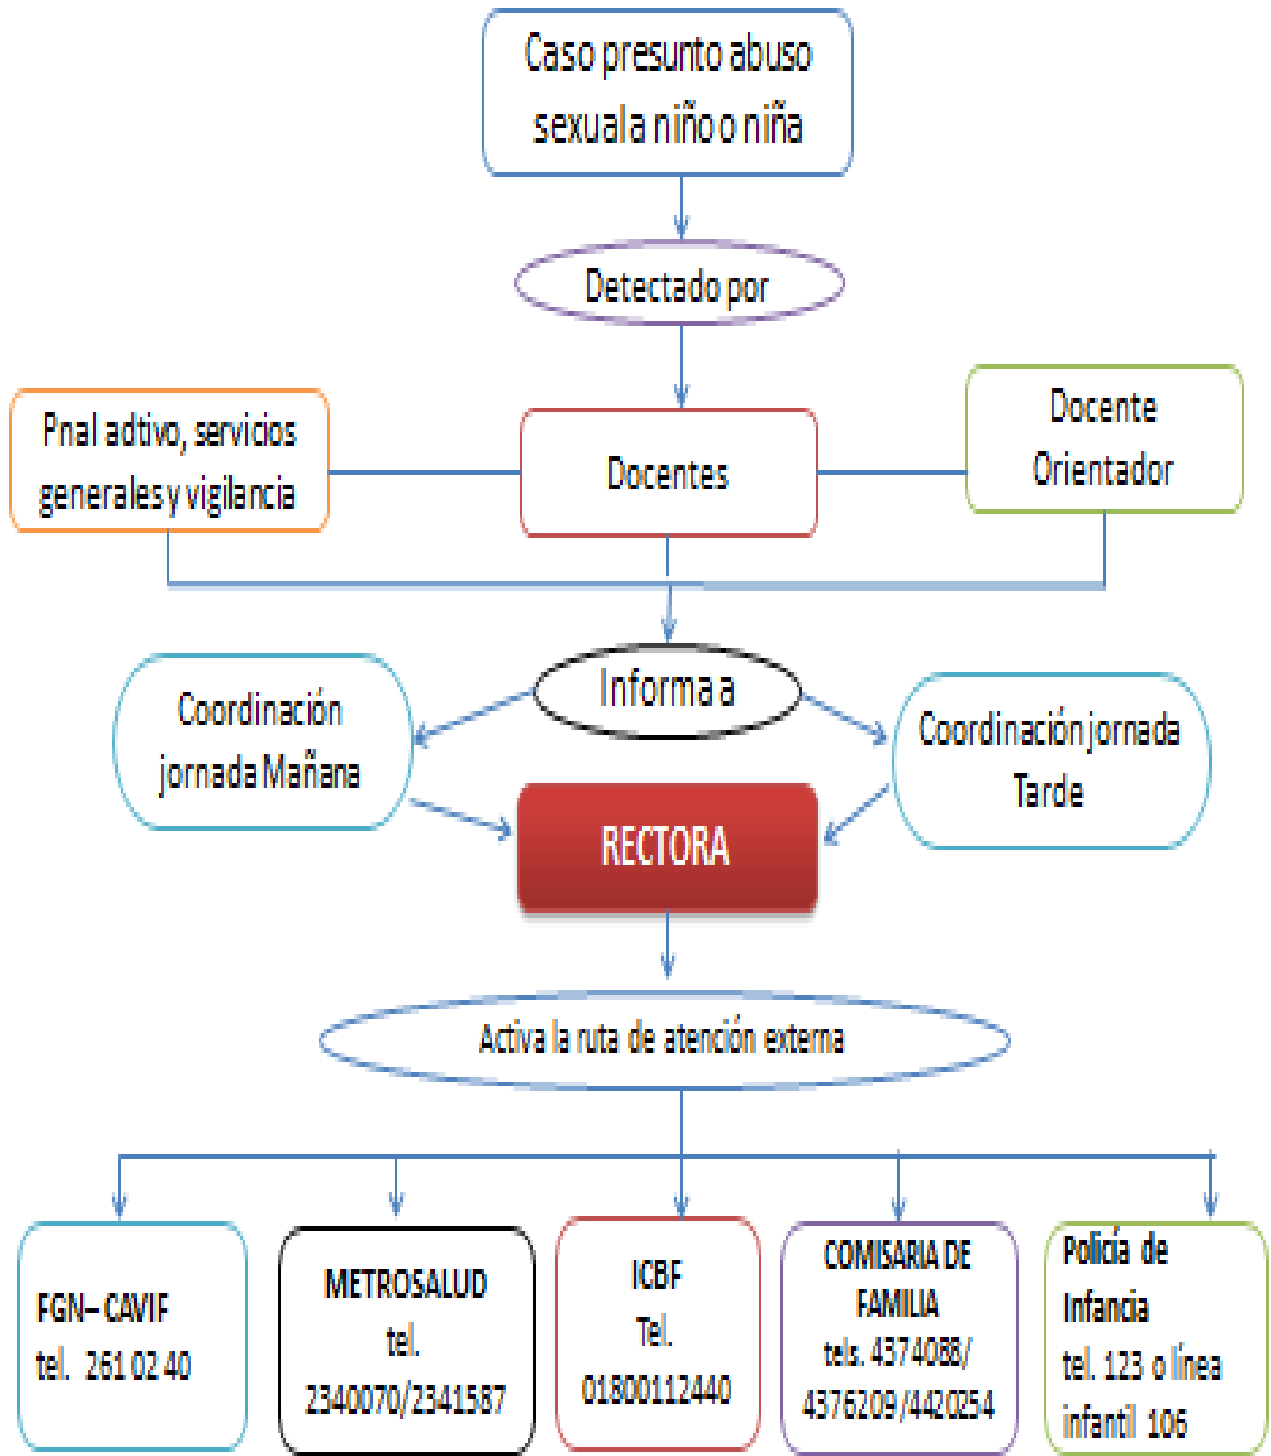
Caso presunto abuso sexual a niño o niña

Detectado por

Pnal adtivo, servicios generales y vigilancia

Docentes

Docente Orientador

Informa a

Coordinación jornada Mañana

Coordinación jornada Tarde

RECTORA

Activa la ruta de atención externa

FGN– CAVIF
tel. 261 02 40

METROSALUD
tel.
2340070/2341587

ICBF
Tel.
01800112440

COMISARIA DE FAMILIA
tels. 4374088/ 4376209/4420254

Policía de Infancia
tel. 123 o línea infantil 106